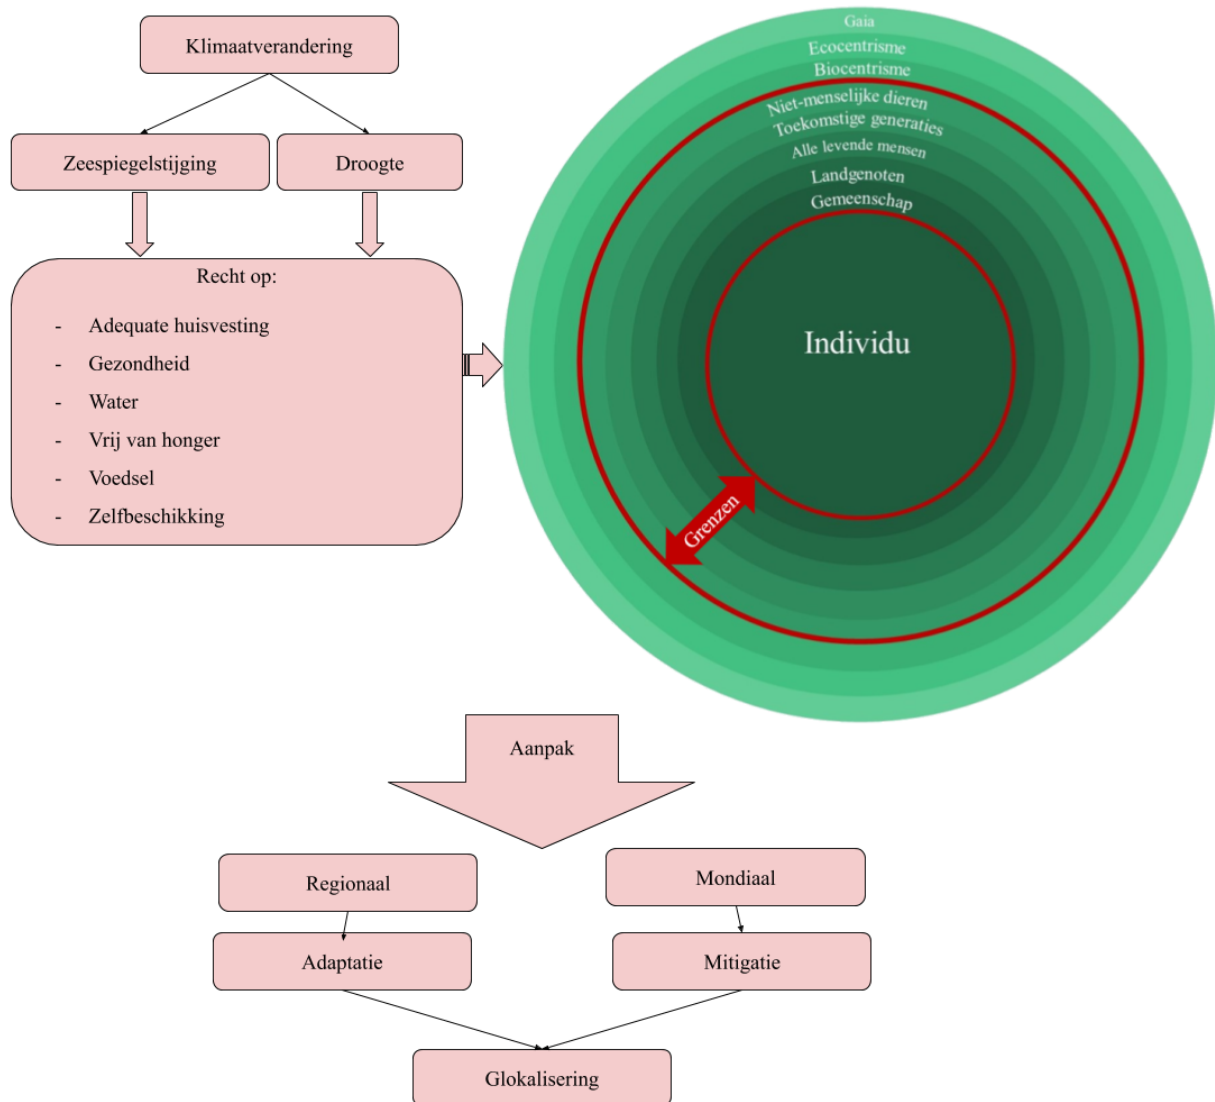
Klimaatverandering

Zeespiegelstijging

Droogte

Recht op:

- Adequate huisvesting
- Gezondheid
- Water
- Vrij van honger
- Voedsel
- Zelfbeschikking

Gaia
Ecocentrisme
Biocentrisme
Niet-menselijke dieren
Toekomstige generaties
Alle levende mensen
Landgenoten
Gemeenschap
Individu
Grenzen

Aanpak

Regionaal

Mondiaal

Adaptatie

Mitigatie

Glokalisering